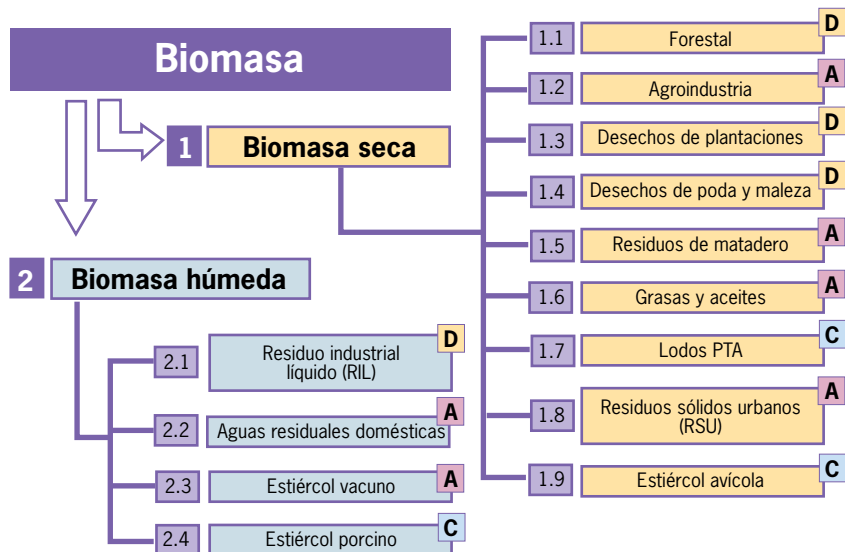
Biomasa

1 Biomasa seca

1.1 Forestal D
1.2 Agroindustria A
1.3 Desechos de plantaciones D
1.4 Desechos de poda y maleza D
1.5 Residuos de matadero A
1.6 Grasas y aceites A
1.7 Lodos PTA C
1.8 Residuos sólidos urbanos (RSU) A
1.9 Estiércol avícola C

2 Biomasa húmeda

2.1 Residuo industrial líquido (RIL) D
2.2 Aguas residuales domésticas A
2.3 Estiércol vacuno A
2.4 Estiércol porcino C